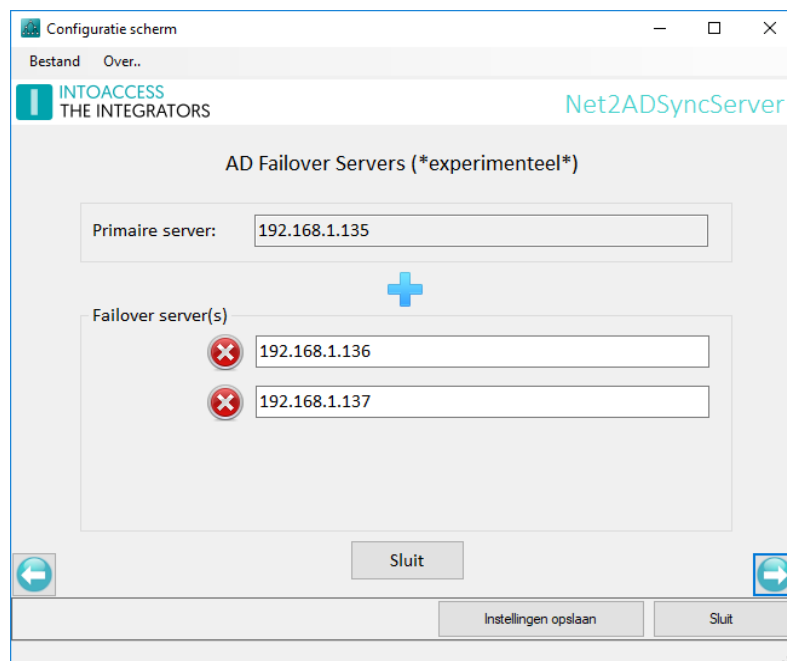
Configuratie scherm

Bestand Over..

INTOACCESS
THE INTEGRATORS

Net2ADSyncServer

AD Failover Servers (*experimenteel*)

Primaire server: 192.168.1.135

Failover server(s)

192.168.1.136

192.168.1.137

Sluit

Instellingen opslaan

Sluit